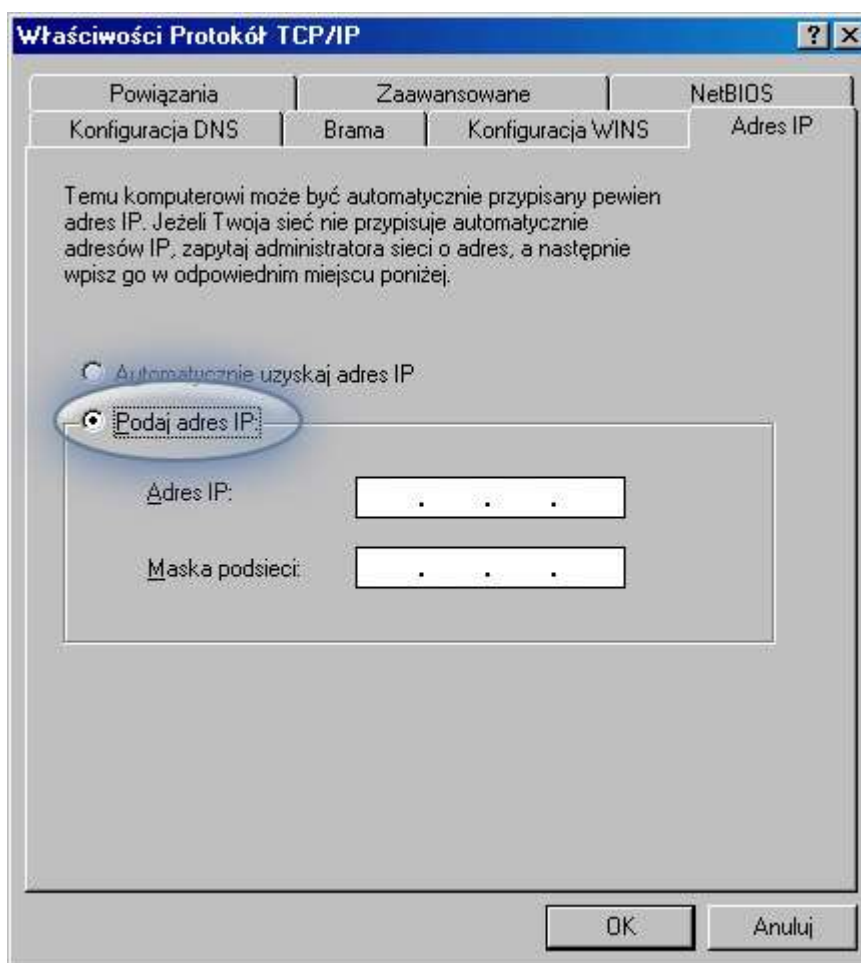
Właściwości Protokół TCP/IP

?

Powiązania | Zaawansowane | NetBIOS

Konfiguracja DNS | Brama | Konfiguracja WINS | Adres IP

Temu komputerowi może być automatycznie przypisany pewien adres IP. Jeżeli Twoja sieć nie przypisuje automatycznie adresów IP, zapytaj administratora sieci o adres, a następnie wpisz go w odpowiednim miejscu poniżej.

Automatycznie uzyskaj adres IP

Podaj adres IP:

Adres IP: . . .

Maska podsieci: . . .

OK

Anuluj